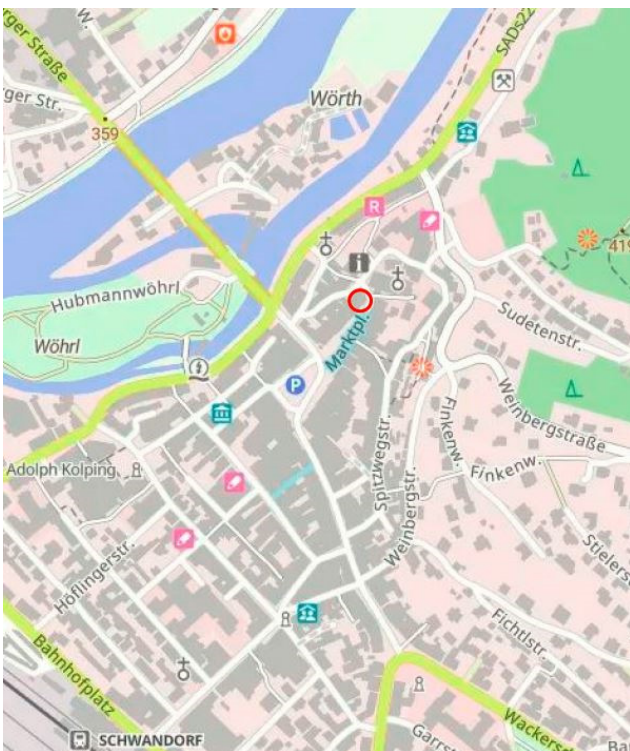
ger Straße
ger Str.
359
Wörth
SAD5
R
Hubmannwöhrl
Wöhrl
P
Marktpl.
Sudetenstr.
419
Weinbergstraße
Finkenw.
Finkenw.
Adolph Kolping
Spitzwegstr.
Weinbergstr.
Stielers
Höflingerstr.
Fichtlstr.
Bahnhofplatz
SCHWANDORF
Garrs
Wackers
Ba